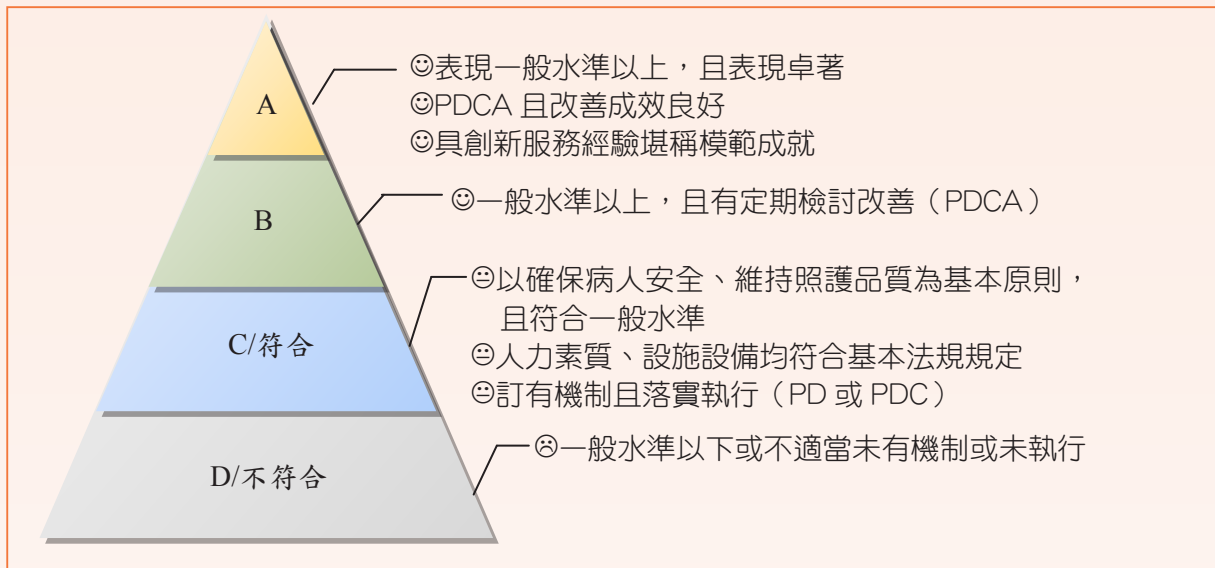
A

☺表現一般水準以上，且表現卓著
☺PDCA 且改善成效良好
☺具創新服務經驗堪稱模範成就

B

☺一般水準以上，且有定期檢討改善（PDCA）

C/符合

😐以確保病人安全、維持照護品質為基本原則，且符合一般水準
😐人力素質、設施設備均符合基本法規規定
😐訂有機制且落實執行（PD 或 PDC）

D/不符合

☹一般水準以下或不適當未有機制或未執行